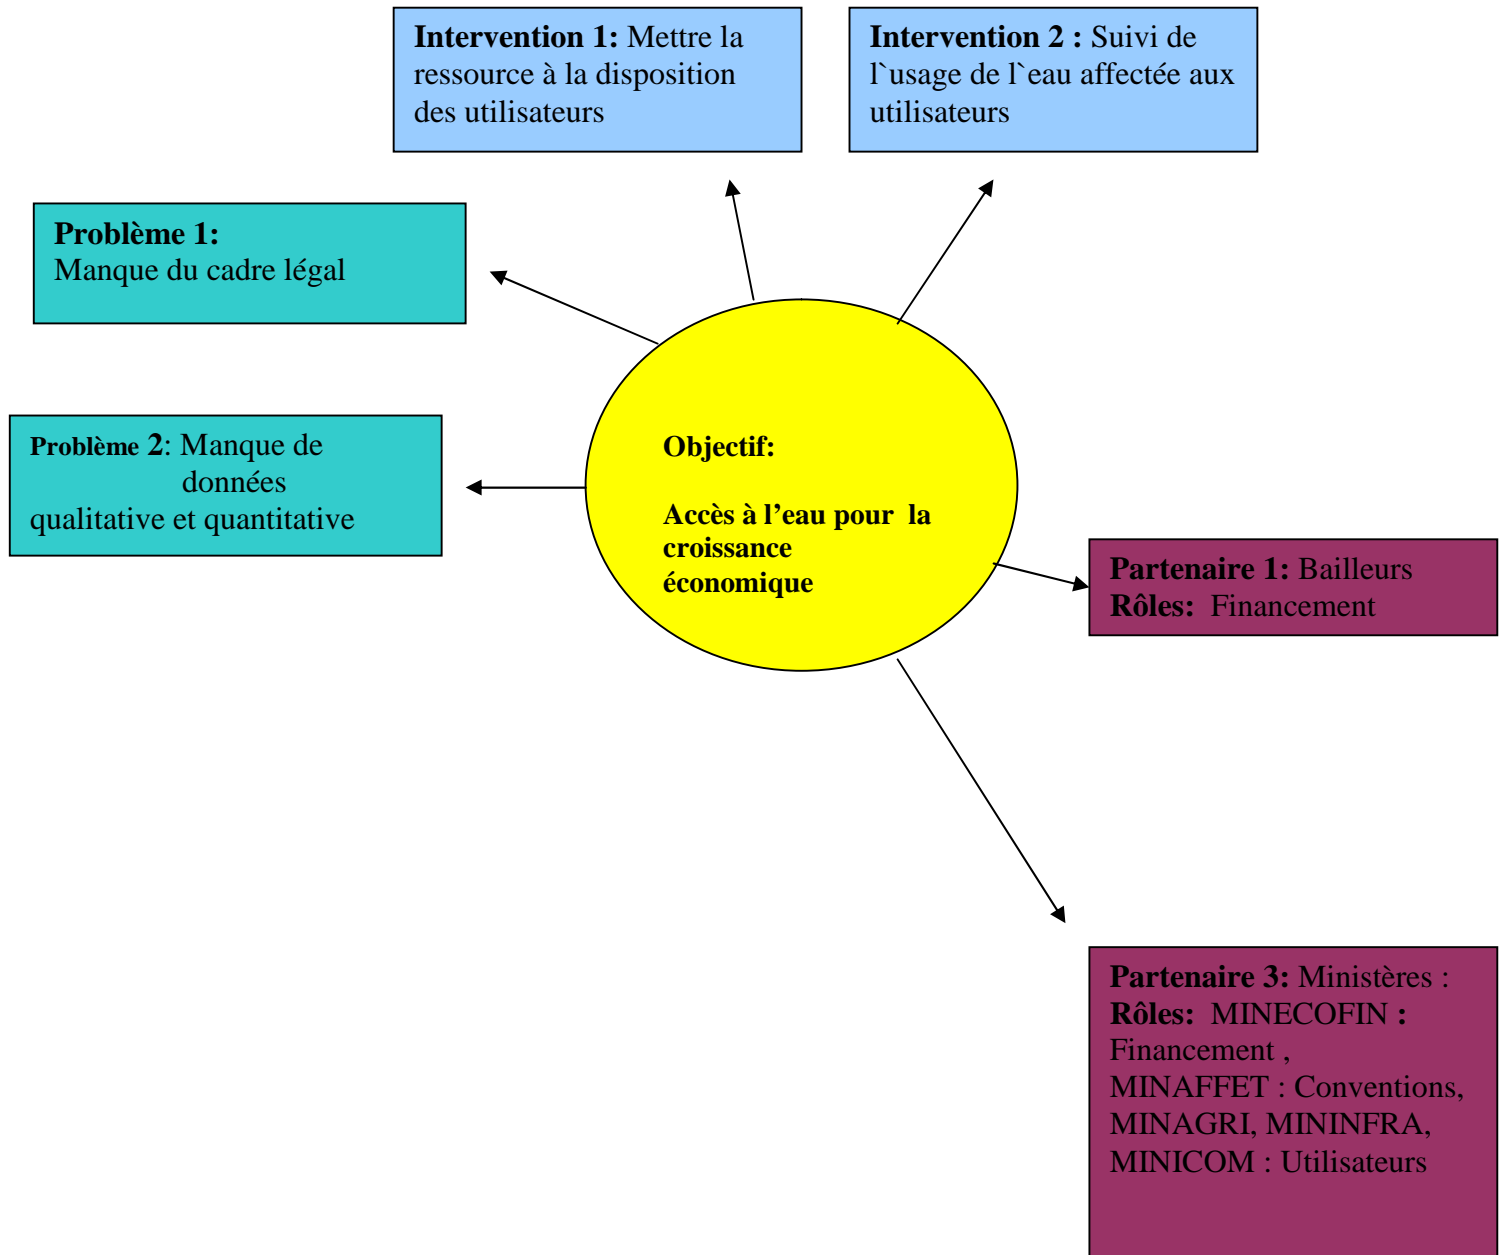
**Intervention 1:** Mettre la ressource à la disposition des utilisateurs

**Intervention 2 :** Suivi de l`usage de l`eau affectée aux utilisateurs

**Problème 1:**
Manque du cadre légal

**Problème 2**: Manque de données qualitative et quantitative

**Objectif:**

**Accès à l’eau pour la croissance économique**

**Partenaire 1:** Bailleurs
**Rôles:** Financement

**Partenaire 3:** Ministères :
**Rôles:** MINECOFIN **:** Financement ,
MINAFFET : Conventions,
MINAGRI, MININFRA,
MINICOM : Utilisateurs